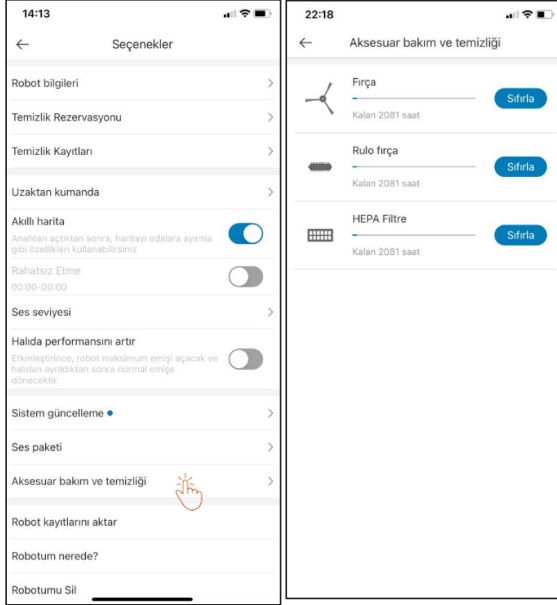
14:13

Seçenekler

Robot bilgileri

Temizlik Rezervasyonu

Temizlik Kayıtları

Uzaktan kumanda

Akıllı harita

Anahtarı açtıktan sonra, haritayı odalara ayırma gibi özellikleri kullanabilirsiniz

Rahatsız Etme

00:00-00:00

Ses seviyesi

Halıda performansını artır

Etkinleştirince, robot maksimum emişi açacak ve halıdan ayrıldıktan sonra normal emişe dönecektir.

Sistem güncelleme

Ses paketi

Aksesuar bakım ve temizliği

Robot kayıtlarını aktar

Robotum nerede?

Robotumu Sil

22:18

Aksesuar bakım ve temizliği

Fırça

Kalan 2081 saat

Sıfırla

Rulo fırça

Kalan 2081 saat

Sıfırla

HEPA Filtre

Kalan 2081 saat

Sıfırla